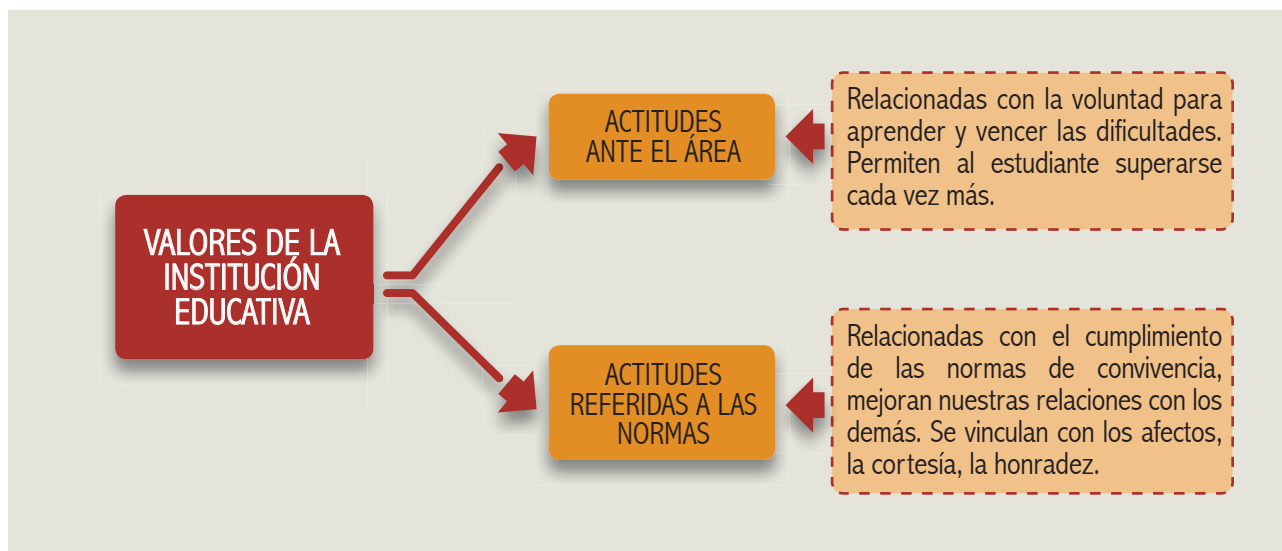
VALORES DE LA INSTITUCIÓN EDUCATIVA

ACTITUDES ANTE EL ÁREA

Relacionadas con la voluntad para aprender y vencer las dificultades. Permiten al estudiante superarse cada vez más.

ACTITUDES REFERIDAS A LAS NORMAS

Relacionadas con el cumplimiento de las normas de convivencia, mejoran nuestras relaciones con los demás. Se vinculan con los afectos, la cortesía, la honradez.